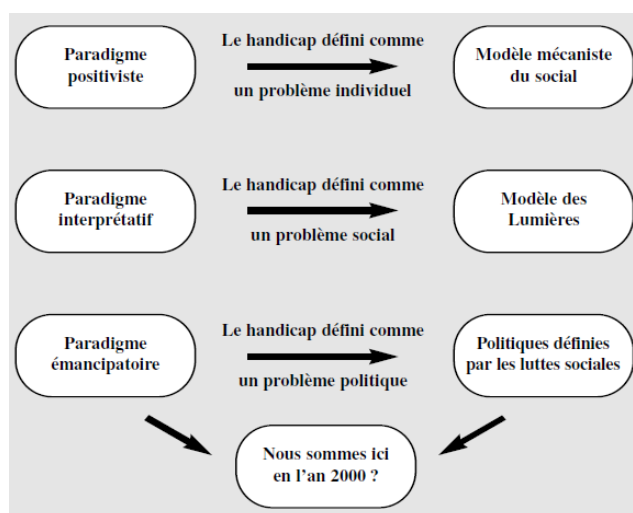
Paradigme positiviste

Le handicap défini comme un problème individuel

Modèle mécaniste du social

Paradigme interprétatif

Le handicap défini comme un problème social

Modèle des Lumières

Paradigme émancipatoire

Le handicap défini comme un problème politique

Politiques définies par les luttes sociales

Nous sommes ici en l'an 2000 ?